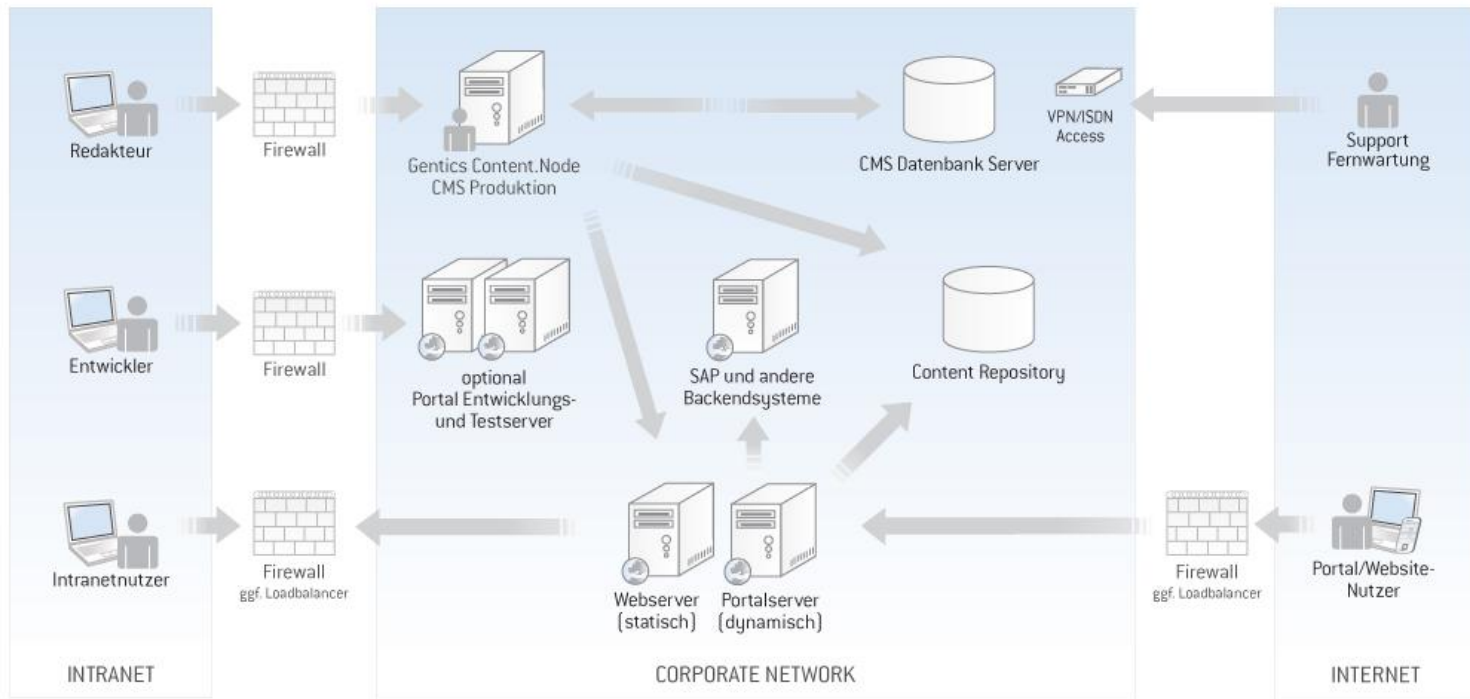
Redakteur

Firewall

Gentics Content.Node
CMS Produktion

CMS Datenbank Server

VPN/ISDN
Access

Support
Fernwartung

Entwickler

Firewall

optional
Portal Entwicklungs- und Testserver

SAP und andere
Backendsysteme

Content Repository

Intranetnutzer

Firewall
ggf. Loadbalancer

Webserver
(statisch)

Portalserver
(dynamisch)

Firewall
ggf. Loadbalancer

Portal/Website-Nutzer

INTRANET

CORPORATE NETWORK

INTERNET